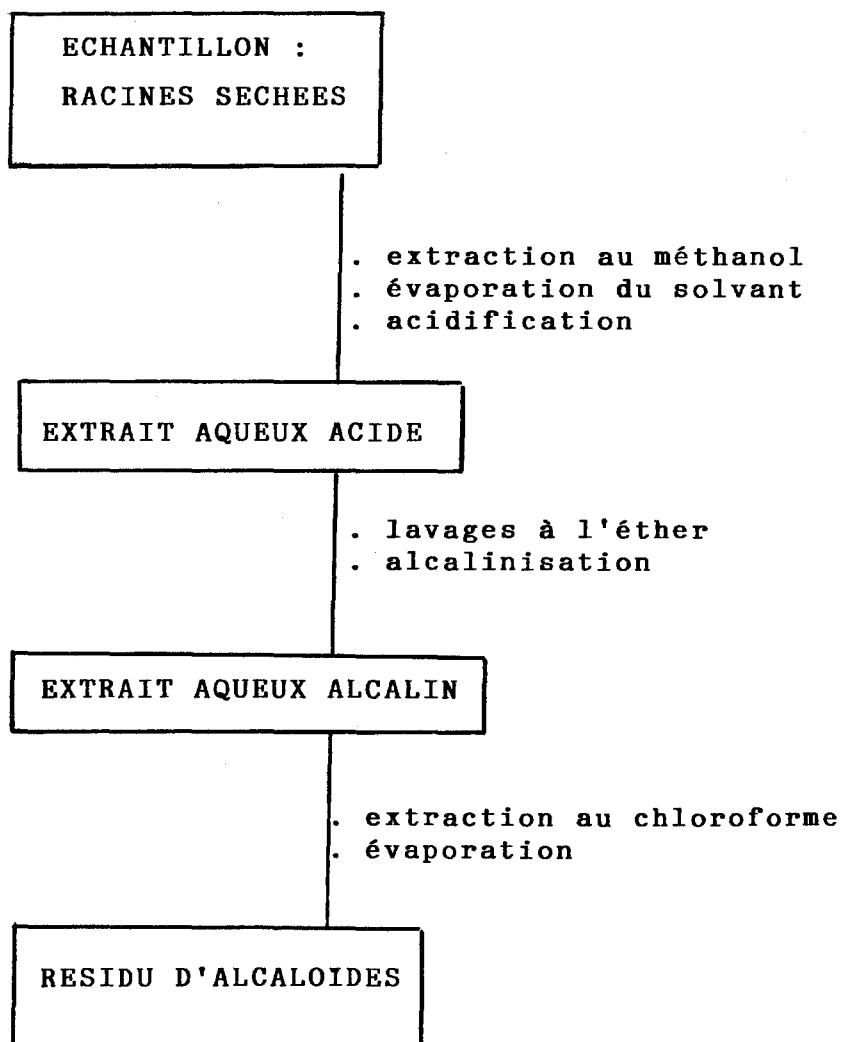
ECHANTILLON :
RACINES SECHEES

. extraction au méthanol
. évaporation du solvant
. acidification

EXTRAIT AQUEUX ACIDE

. lavages à l'éther
. alcalinisation

EXTRAIT AQUEUX ALCALIN

. extraction au chloroforme
. évaporation

RESIDU D'ALCALOIDES